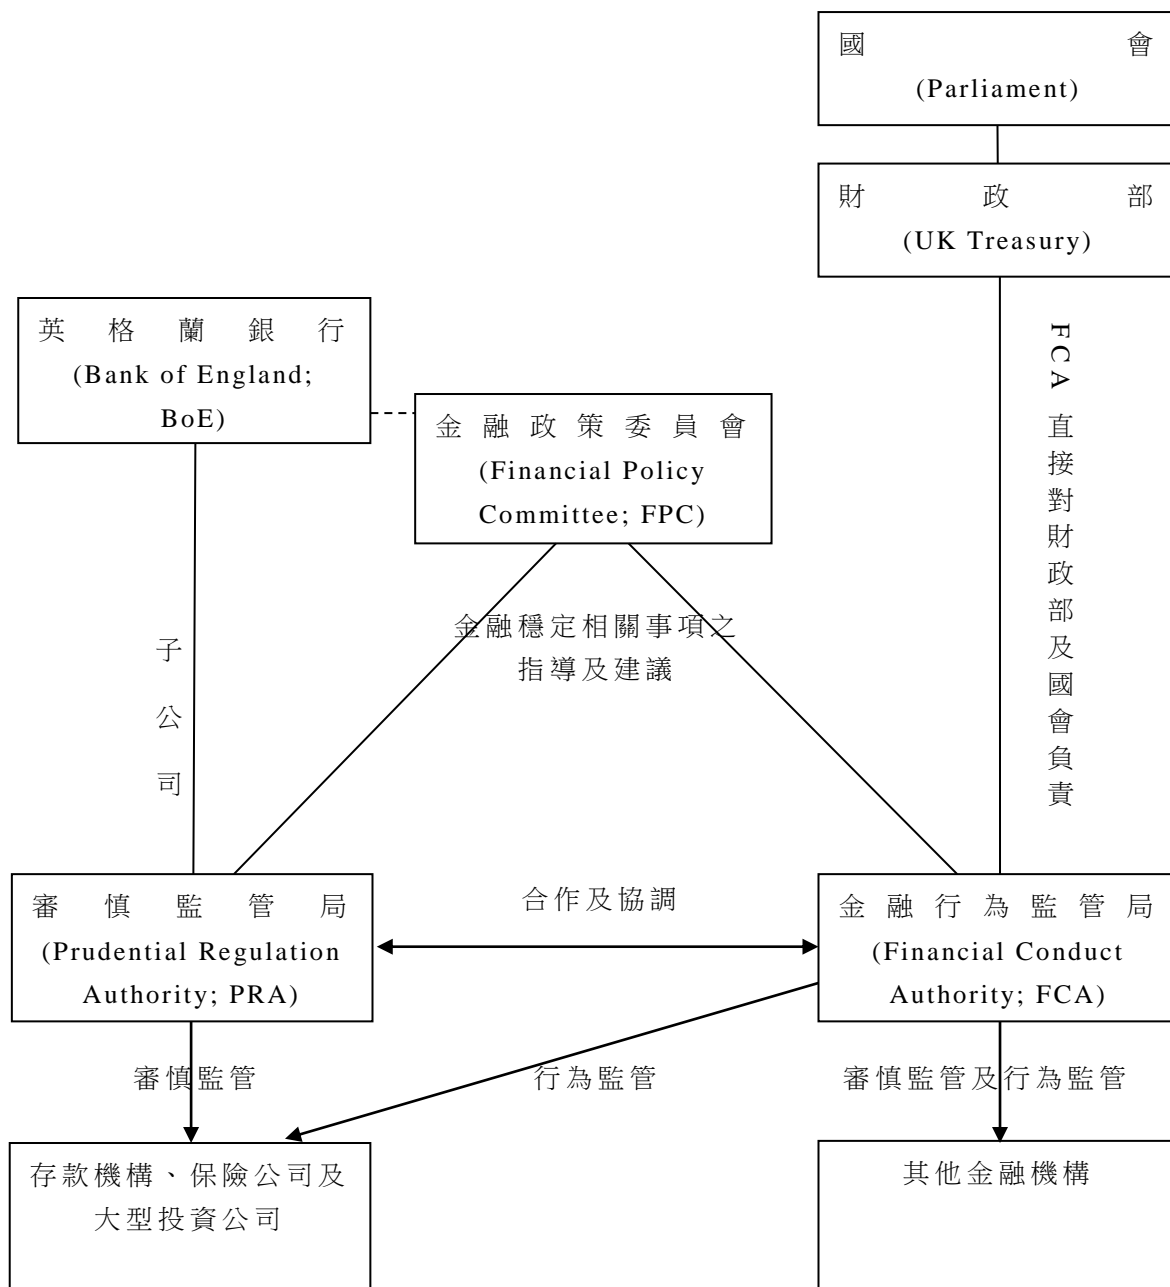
國會
(Parliament)

財政部
(UK Treasury)

英格蘭銀行
(Bank of England; BoE)

金融政策委員會
(Financial Policy Committee; FPC)

FCA直接對財政部及國會負責

子公司

金融穩定相關事項之指導及建議

審慎監管局
(Prudential Regulation Authority; PRA)

合作及協調

金融行為監管局
(Financial Conduct Authority; FCA)

審慎監管

行為監管

審慎監管及行為監管

存款機構、保險公司及大型投資公司

其他金融機構